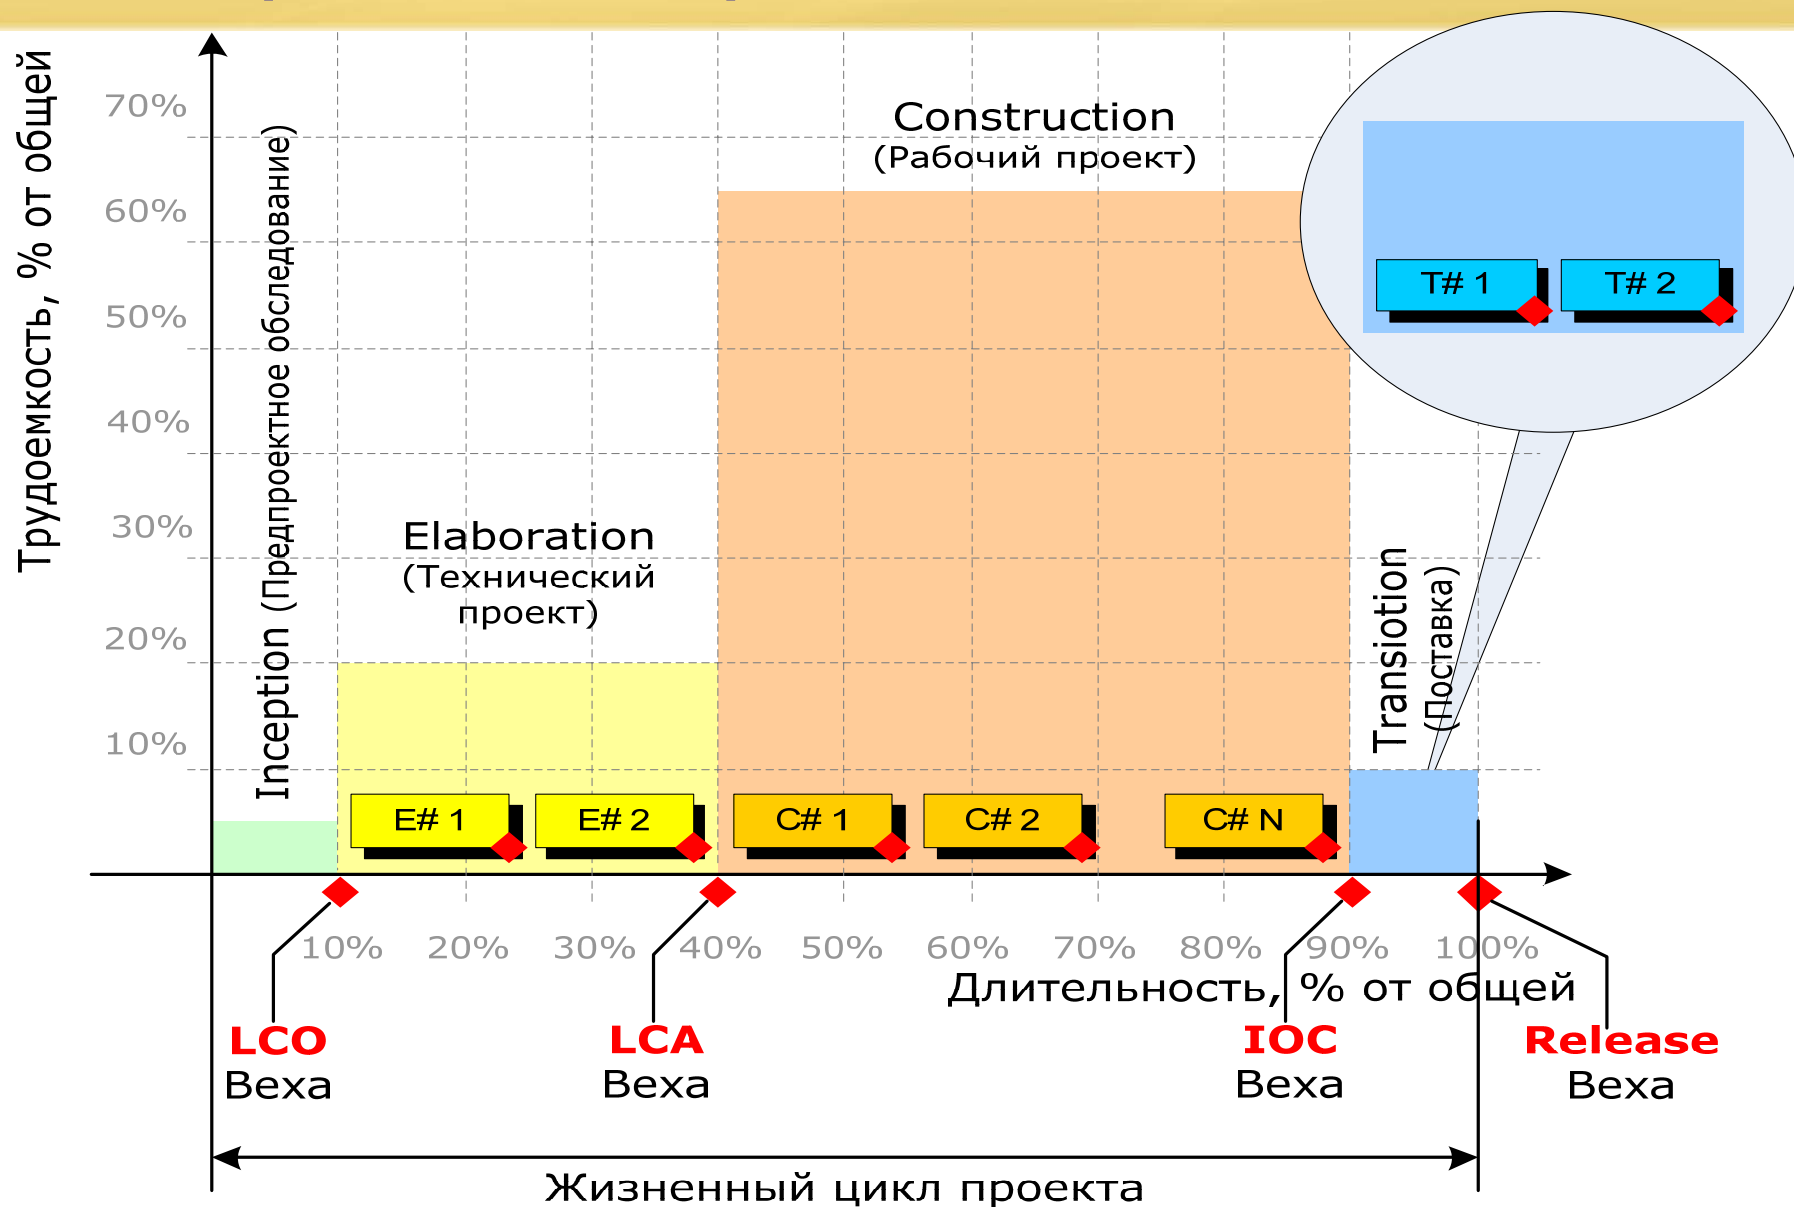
Трудоемкость, % от общей

70%
60%
50%
40%
30%
20%
10%

Construction
(Рабочий проект)

T# 1
T# 2

Inception (Предпроектное обследование)

Elaboration
(Технический проект)

Transiotion
(Поставка)

E# 1
E# 2
C# 1
C# 2
C# N

10%
20%
30%
40%
50%
60%
70%
80%
90%
100%

Длительность, % от общей

LCO
Веха

LCA
Веха

IOC
Веха

Release
Веха

Жизненный цикл проекта